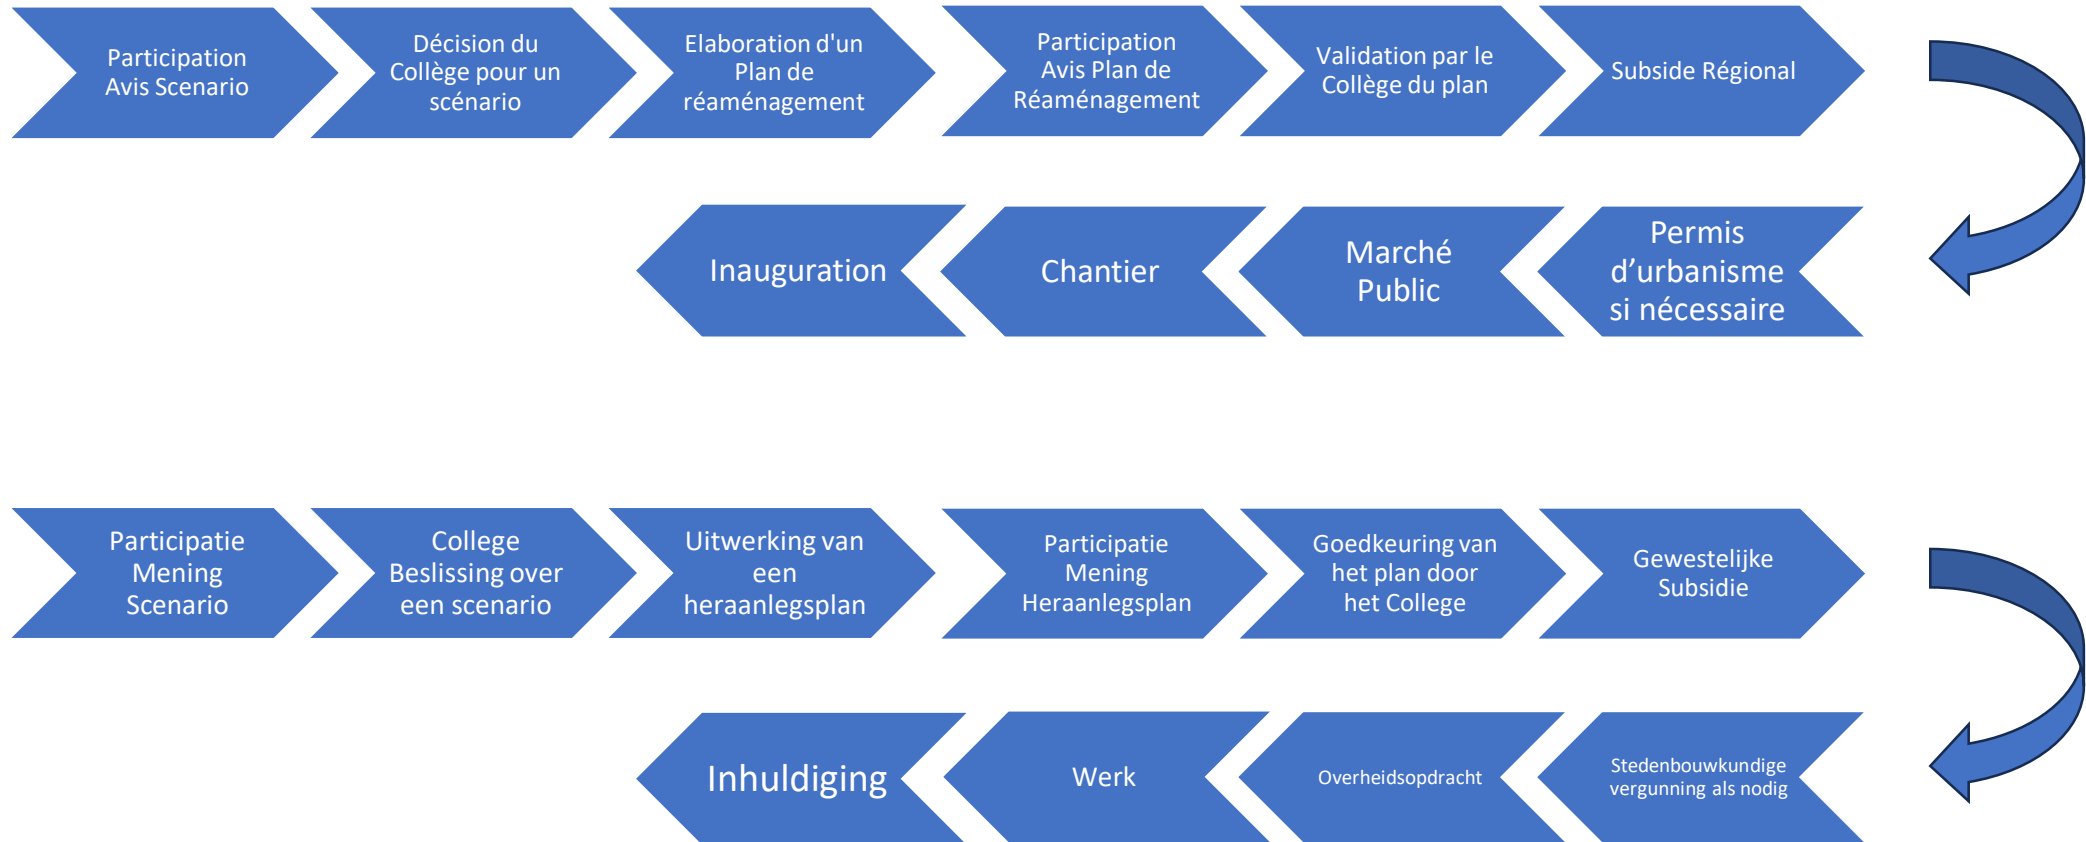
Participation Avis Scenario

Décision du Collège pour un scénario

Elaboration d'un Plan de réaménagement

Participation Avis Plan de Réaménagement

Validation par le Collège du plan

Subside Régional

Permis d’urbanisme si nécessaire

Marché Public

Chantier

Inauguration

Participatie Mening Scenario

College Beslissing over een scenario

Uitwerking van een heraanlegsplan

Participatie Mening Heraanlegsplan

Goedkeuring van het plan door het College

Gewestelijke Subsidie

Stedenbouwkundige vergunning als nodig

Overheidsopdracht

Werk

Inhuldiging